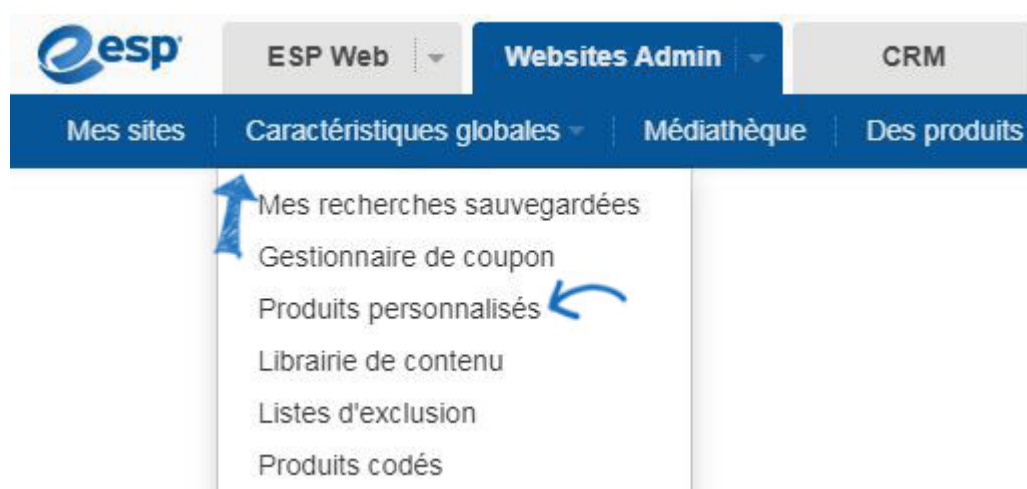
esp

ESP Web | Websites Admin | CRM

Mes sites | Caractéristiques globales | Médiathèque | Des produits

Mes recherches sauvegardées
Gestionnaire de coupon
Produits personnalisés
Librairie de contenu
Listes d'exclusion
Produits codés